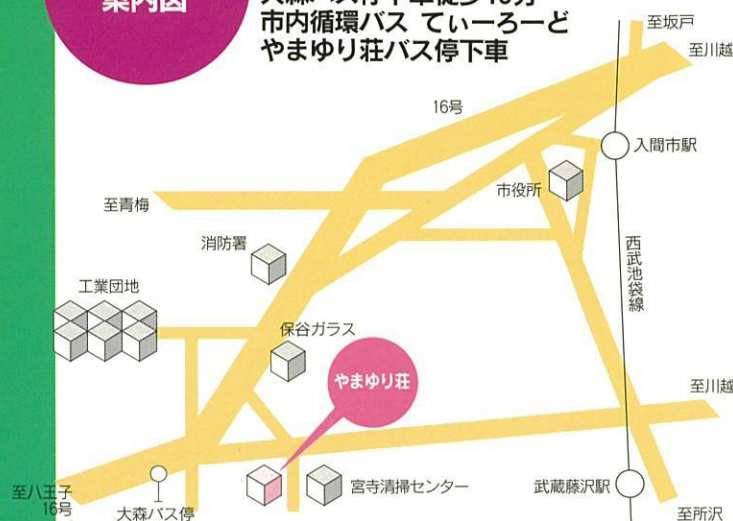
案内図

大森バス停下車徒歩10分
市内循環バス てぃーろーど
やまゆり荘バス停下車

至坂戸
至川越
16号
入間市駅
至青梅
市役所
消防署
西武池袋線
工業団地
保谷ガラス
やまゆり荘
至川越
至八王子
16号
大森バス停
宮寺清掃センター
武蔵藤沢駅
至所沢